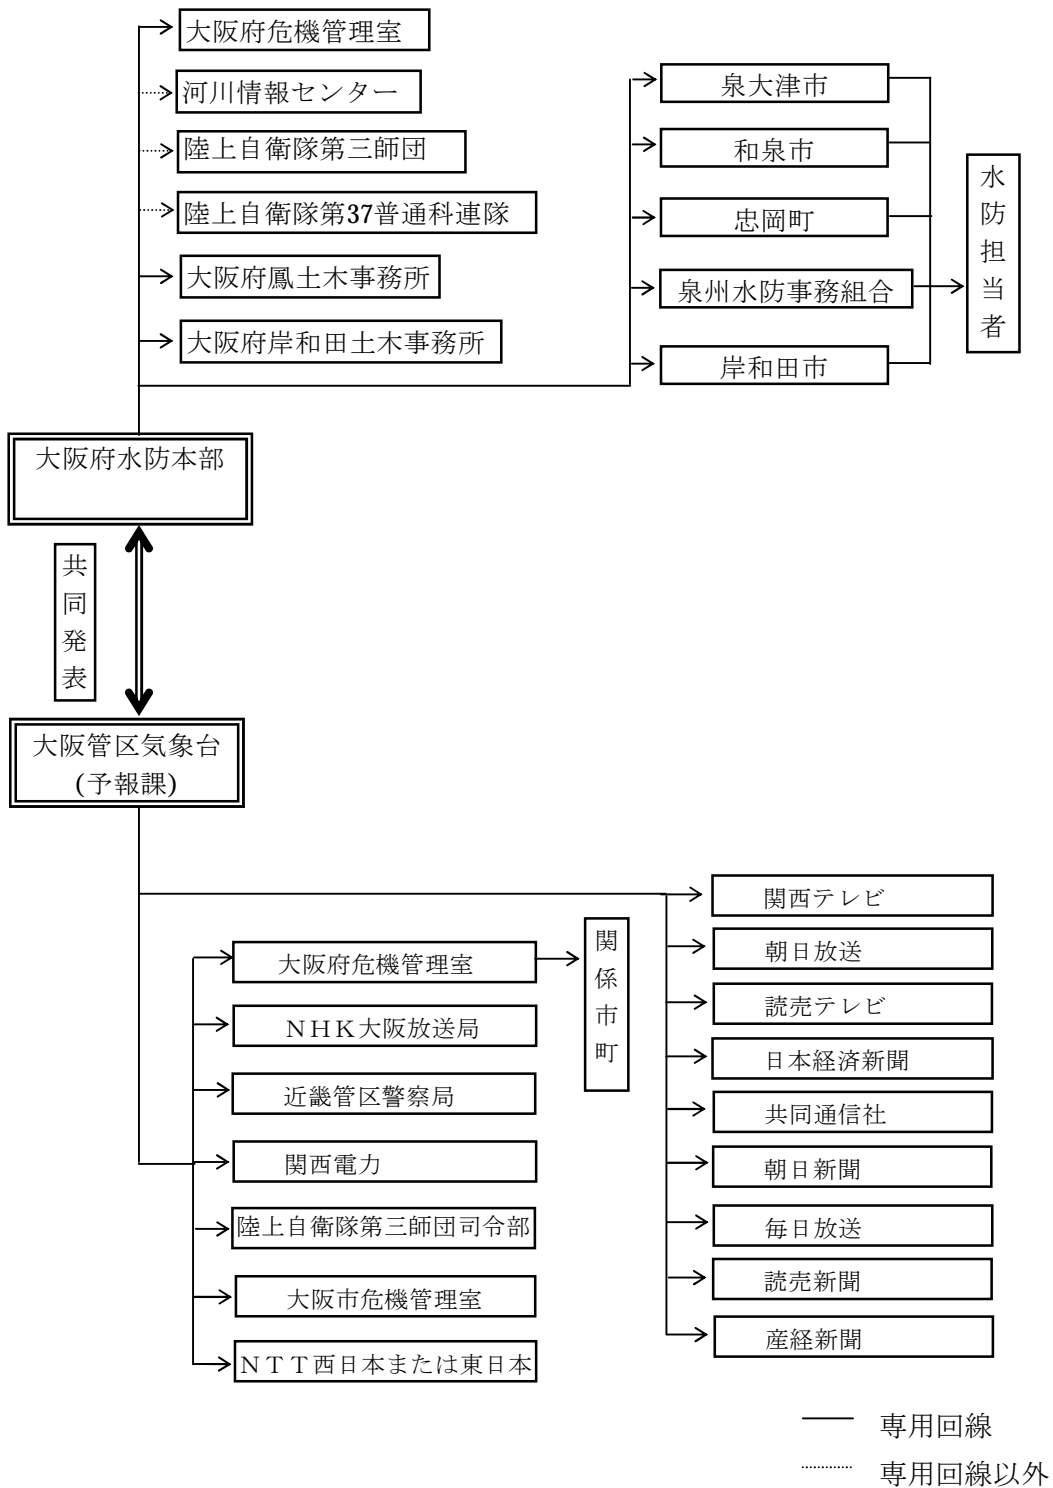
大阪府危機管理室
河川情報センター
陸上自衛隊第三師団
陸上自衛隊第37普通科連隊
大阪府鳳土木事務所
大阪府岸和田土木事務所

泉大津市
和泉市
忠岡町
泉州水防事務組合
岸和田市

水防担当者

大阪府水防本部

共同発表

大阪管区気象台
(予報課)

大阪府危機管理室
NHK大阪放送局
近畿管区警察局
関西電力
陸上自衛隊第三師団司令部
大阪市危機管理室
NTT西日本または東日本

関係市町

関西テレビ
朝日放送
読売テレビ
日本経済新聞
共同通信社
朝日新聞
毎日放送
読売新聞
産経新聞

専用回線
専用回線以外